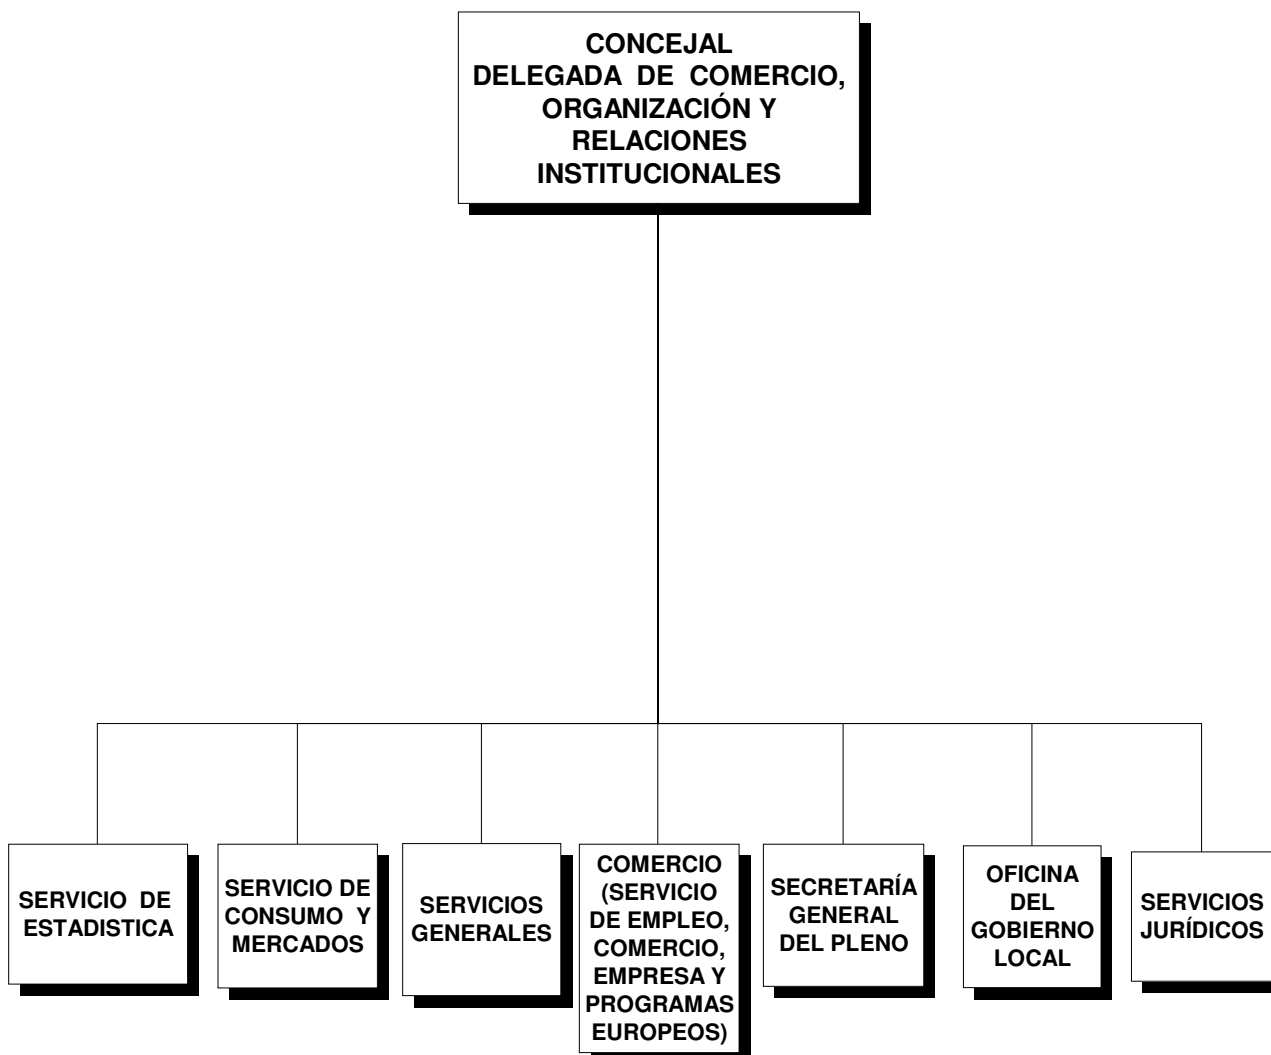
CONCEJAL
DELEGADA DE COMERCIO, ORGANIZACIÓN Y RELACIONES INSTITUCIONALES

SERVICIO DE ESTADISTICA

SERVICIO DE CONSUMO Y MERCADOS

SERVICIOS GENERALES

COMERCIO (SERVICIO DE EMPLEO, COMERCIO, EMPRESA Y PROGRAMAS EUROPEOS)

SECRETARÍA GENERAL DEL PLENO

OFICINA DEL GOBIERNO LOCAL

SERVICIOS JURÍDICOS